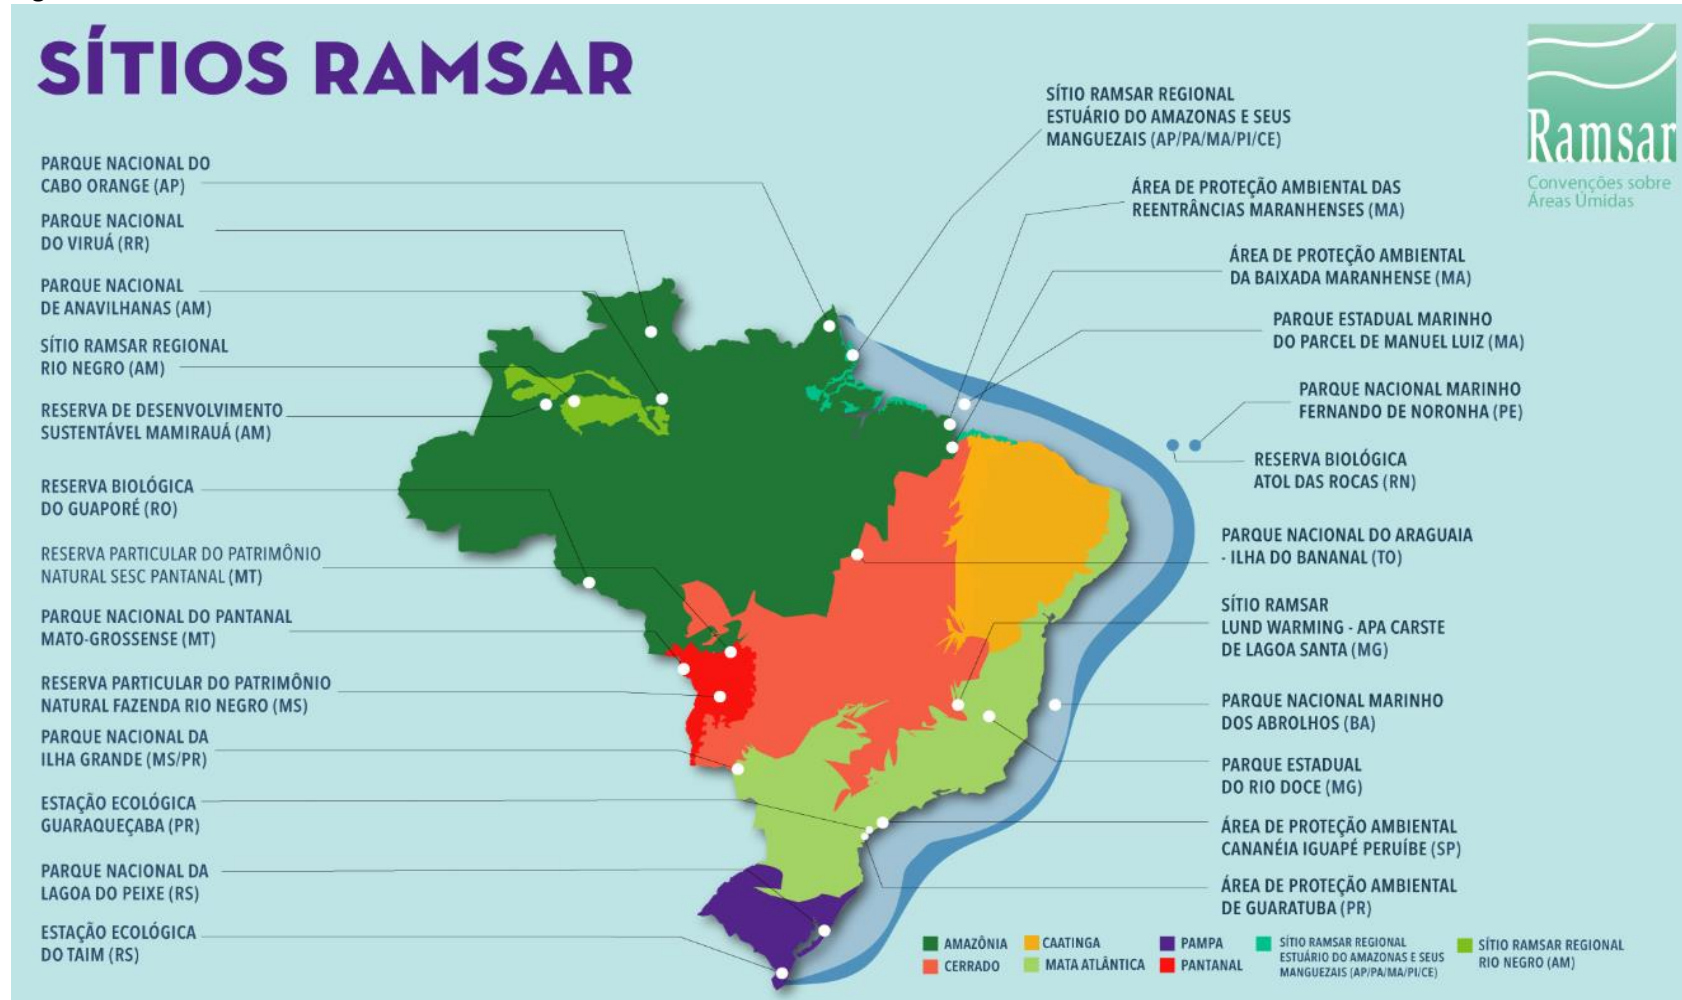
SÍTIOS RAMSAR

Ramsar
Convenções sobre Áreas Úmidas

PARQUE NACIONAL DO CABO ORANGE (AP)

PARQUE NACIONAL DO VIRUÁ (RR)

PARQUE NACIONAL DE ANAVILHANAS (AM)

SÍTIO RAMSAR REGIONAL RIO NEGRO (AM)

RESERVA DE DESENVOLVIMENTO SUSTENTÁVEL MAMIRAUÁ (AM)

RESERVA BIOLÓGICA DO GUAPORÉ (RO)

RESERVA PARTICULAR DO PATRIMÔNIO NATURAL SESC PANTANAL (MT)

PARQUE NACIONAL DO PANTANAL MATO-GROSSENSE (MT)

RESERVA PARTICULAR DO PATRIMÔNIO NATURAL FAZENDA RIO NEGRO (MS)

PARQUE NACIONAL DA ILHA GRANDE (MS/PR)

ESTAÇÃO ECOLÓGICA GUARAQUEÇABA (PR)

PARQUE NACIONAL DA LAGOA DO PEIXE (RS)

ESTAÇÃO ECOLÓGICA DO TAIM (RS)

SÍTIO RAMSAR REGIONAL ESTUÁRIO DO AMAZONAS E SEUS MANGUEZAIS (AP/PA/MA/PI/CE)

ÁREA DE PROTEÇÃO AMBIENTAL DAS REENTRÂNCIAS MARANHENSES (MA)

ÁREA DE PROTEÇÃO AMBIENTAL DA BAIXADA MARANHENSE (MA)

PARQUE ESTADUAL MARINHO DO PARCEL DE MANUEL LUIZ (MA)

PARQUE NACIONAL MARINHO FERNANDO DE NORONHA (PE)

RESERVA BIOLÓGICA ATOL DAS ROCAS (RN)

PARQUE NACIONAL DO ARAGUAIA - ILHA DO BANANAL (TO)

SÍTIO RAMSAR LUND WARMING - APA CARSTE DE LAGOA SANTA (MG)

PARQUE NACIONAL MARINHO DOS ABROLHOS (BA)

PARQUE ESTADUAL DO RIO DOCE (MG)

ÁREA DE PROTEÇÃO AMBIENTAL CANANÉIA IGUAPÉ PERUÍBE (SP)

ÁREA DE PROTEÇÃO AMBIENTAL DE GUARATUBA (PR)

AMAZÔNIA
CERRADO
CAATINGA
MATA ATLÂNTICA
PAMPA
PANTANAL
SÍTIO RAMSAR REGIONAL ESTUÁRIO DO AMAZONAS E SEUS MANGUEZAIS (AP/PA/MA/PI/CE)
SÍTIO RAMSAR REGIONAL RIO NEGRO (AM)